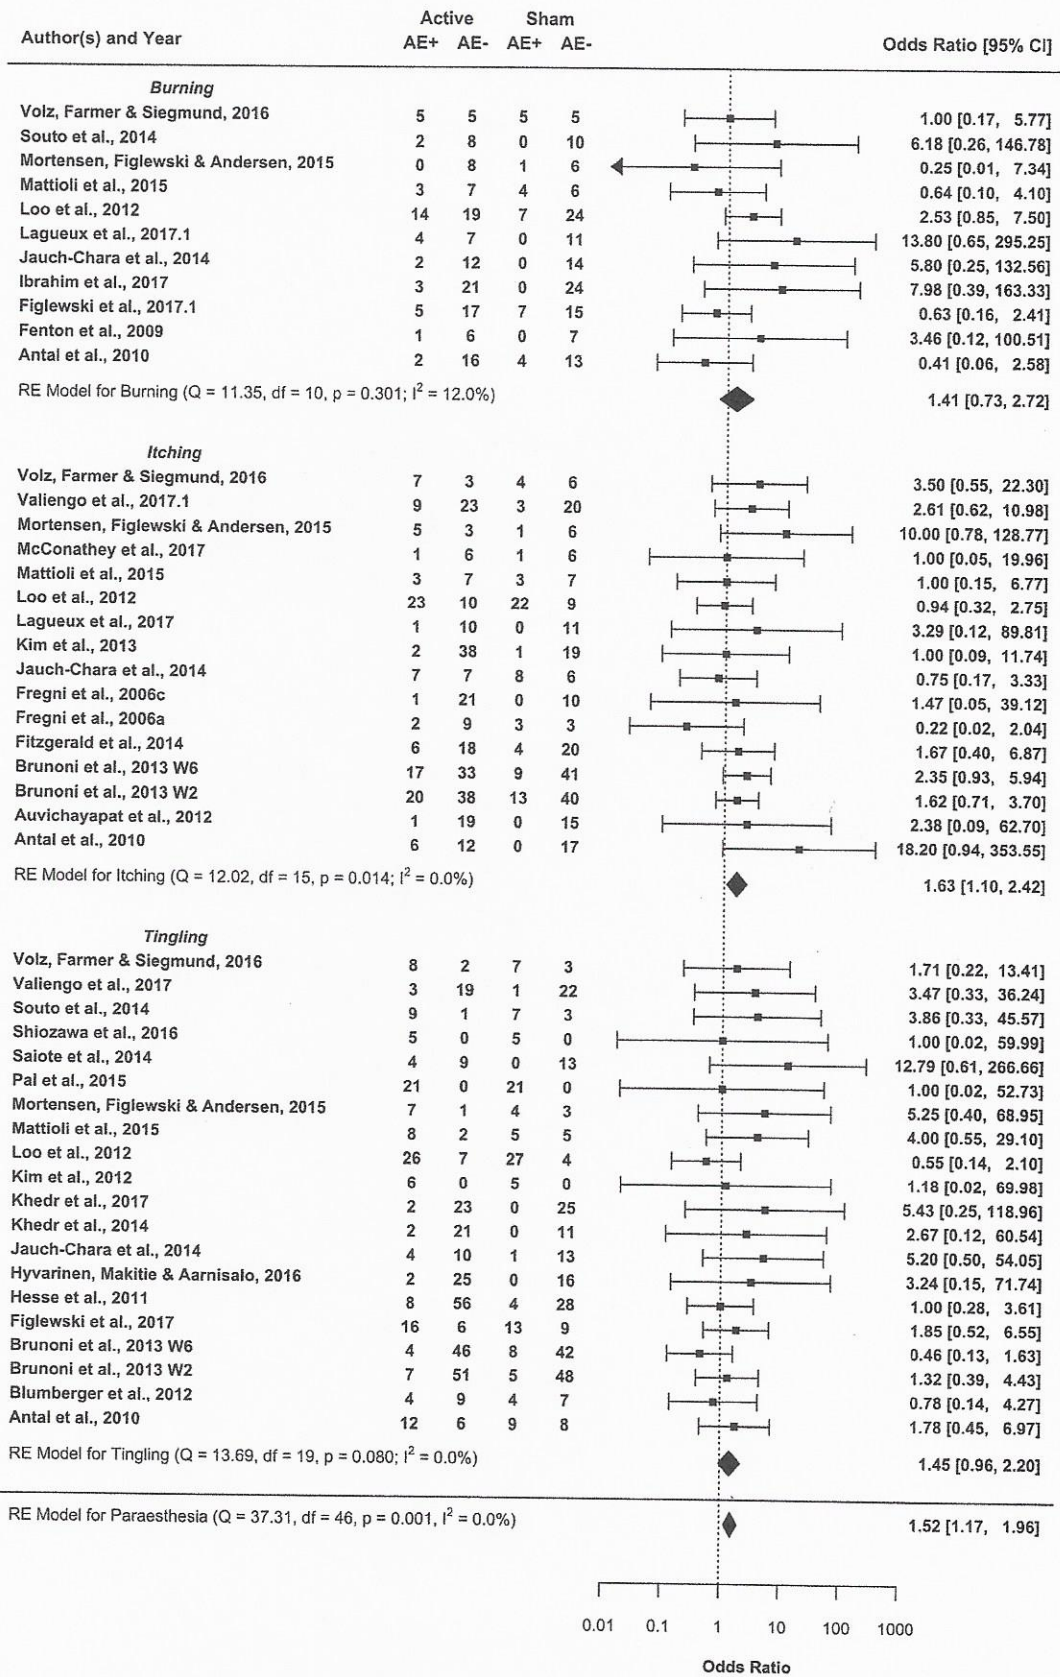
| Author(s) and Year | Active AE+ | Active AE- | Sham AE+ | Sham AE- | Odds Ratio [95% CI] |
|---|---|---|---|---|---|
| *Burning* | | | | | |
| Volz, Farmer & Siegmund, 2016 | 5 | 5 | 5 | 5 | 1.00 [0.17, 5.77] |
| Souto et al., 2014 | 2 | 8 | 0 | 10 | 6.18 [0.26, 146.78] |
| Mortensen, Figlewski & Andersen, 2015 | 0 | 8 | 1 | 6 | 0.25 [0.01, 7.34] |
| Mattioli et al., 2015 | 3 | 7 | 4 | 6 | 0.64 [0.10, 4.10] |
| Loo et al., 2012 | 14 | 19 | 7 | 24 | 2.53 [0.85, 7.50] |
| Lagueux et al., 2017.1 | 4 | 7 | 0 | 11 | 13.80 [0.65, 295.25] |
| Jauch-Chara et al., 2014 | 2 | 12 | 0 | 14 | 5.80 [0.25, 132.56] |
| Ibrahim et al., 2017 | 3 | 21 | 0 | 24 | 7.98 [0.39, 163.33] |
| Figlewski et al., 2017.1 | 5 | 17 | 7 | 15 | 0.63 [0.16, 2.41] |
| Fenton et al., 2009 | 1 | 6 | 0 | 7 | 3.46 [0.12, 100.51] |
| Antal et al., 2010 | 2 | 16 | 4 | 13 | 0.41 [0.06, 2.58] |
| RE Model for Burning (Q = 11.35, df = 10, p = 0.301; $I^2$ = 12.0%) | | | | | 1.41 [0.73, 2.72] |
| *Itching* | | | | | |
| Volz, Farmer & Siegmund, 2016 | 7 | 3 | 4 | 6 | 3.50 [0.55, 22.30] |
| Valiengo et al., 2017.1 | 9 | 23 | 3 | 20 | 2.61 [0.62, 10.98] |
| Mortensen, Figlewski & Andersen, 2015 | 5 | 3 | 1 | 6 | 10.00 [0.78, 128.77] |
| McConathey et al., 2017 | 1 | 6 | 1 | 6 | 1.00 [0.05, 19.96] |
| Mattioli et al., 2015 | 3 | 7 | 3 | 7 | 1.00 [0.15, 6.77] |
| Loo et al., 2012 | 23 | 10 | 22 | 9 | 0.94 [0.32, 2.75] |
| Lagueux et al., 2017 | 1 | 10 | 0 | 11 | 3.29 [0.12, 89.81] |
| Kim et al., 2013 | 2 | 38 | 1 | 19 | 1.00 [0.09, 11.74] |
| Jauch-Chara et al., 2014 | 7 | 7 | 8 | 6 | 0.75 [0.17, 3.33] |
| Fregni et al., 2006c | 1 | 21 | 0 | 10 | 1.47 [0.05, 39.12] |
| Fregni et al., 2006a | 2 | 9 | 3 | 3 | 0.22 [0.02, 2.04] |
| Fitzgerald et al., 2014 | 6 | 18 | 4 | 20 | 1.67 [0.40, 6.87] |
| Brunoni et al., 2013 W6 | 17 | 33 | 9 | 41 | 2.35 [0.93, 5.94] |
| Brunoni et al., 2013 W2 | 20 | 38 | 13 | 40 | 1.62 [0.71, 3.70] |
| Auvichayapat et al., 2012 | 1 | 19 | 0 | 15 | 2.38 [0.09, 62.70] |
| Antal et al., 2010 | 6 | 12 | 0 | 17 | 18.20 [0.94, 353.55] |
| RE Model for Itching (Q = 12.02, df = 15, p = 0.014; $I^2$ = 0.0%) | | | | | 1.63 [1.10, 2.42] |
| *Tingling* | | | | | |
| Volz, Farmer & Siegmund, 2016 | 8 | 2 | 7 | 3 | 1.71 [0.22, 13.41] |
| Valiengo et al., 2017 | 3 | 19 | 1 | 22 | 3.47 [0.33, 36.24] |
| Souto et al., 2014 | 9 | 1 | 7 | 3 | 3.86 [0.33, 45.57] |
| Shiozawa et al., 2016 | 5 | 0 | 5 | 0 | 1.00 [0.02, 59.99] |
| Saiote et al., 2014 | 4 | 9 | 0 | 13 | 12.79 [0.61, 266.66] |
| Pal et al., 2015 | 21 | 0 | 21 | 0 | 1.00 [0.02, 52.73] |
| Mortensen, Figlewski & Andersen, 2015 | 7 | 1 | 4 | 3 | 5.25 [0.40, 68.95] |
| Mattioli et al., 2015 | 8 | 2 | 5 | 5 | 4.00 [0.55, 29.10] |
| Loo et al., 2012 | 26 | 7 | 27 | 4 | 0.55 [0.14, 2.10] |
| Kim et al., 2012 | 6 | 0 | 5 | 0 | 1.18 [0.02, 69.98] |
| Khedr et al., 2017 | 2 | 23 | 0 | 25 | 5.43 [0.25, 118.96] |
| Khedr et al., 2014 | 2 | 21 | 0 | 11 | 2.67 [0.12, 60.54] |
| Jauch-Chara et al., 2014 | 4 | 10 | 1 | 13 | 5.20 [0.50, 54.05] |
| Hyvarinen, Makitie & Aarnisalo, 2016 | 2 | 25 | 0 | 16 | 3.24 [0.15, 71.74] |
| Hesse et al., 2011 | 8 | 56 | 4 | 28 | 1.00 [0.28, 3.61] |
| Figlewski et al., 2017 | 16 | 6 | 13 | 9 | 1.85 [0.52, 6.55] |
| Brunoni et al., 2013 W6 | 4 | 46 | 8 | 42 | 0.46 [0.13, 1.63] |
| Brunoni et al., 2013 W2 | 7 | 51 | 5 | 48 | 1.32 [0.39, 4.43] |
| Blumberger et al., 2012 | 4 | 9 | 4 | 7 | 0.78 [0.14, 4.27] |
| Antal et al., 2010 | 12 | 6 | 9 | 8 | 1.78 [0.45, 6.97] |
| RE Model for Tingling (Q = 13.69, df = 19, p = 0.080; $I^2$ = 0.0%) | | | | | 1.45 [0.96, 2.20] |
| RE Model for Paraesthesia (Q = 37.31, df = 46, p = 0.001, $I^2$ = 0.0%) | | | | | 1.52 [1.17, 1.96] |

0.01 0.1 1 10 100 1000

Odds Ratio